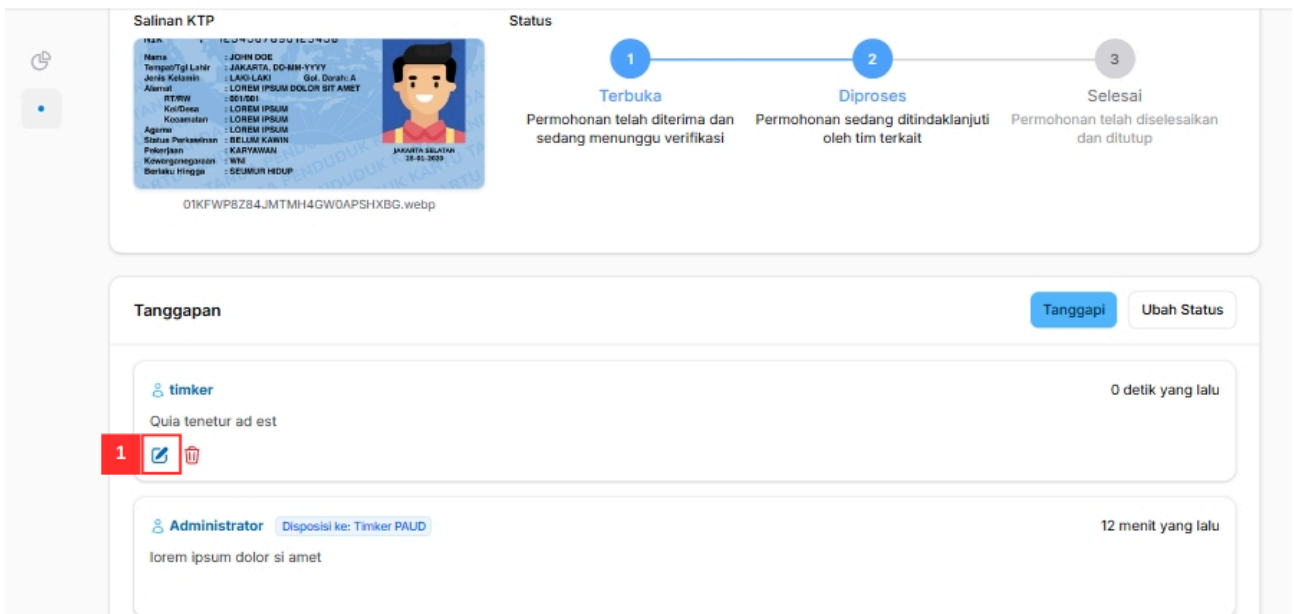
Salinan KTP

NIK : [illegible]
Nama : JOHN DOE
Tempat/Tgl Lahir : JAKARTA, DD-MM-YYYY
Jenis Kelamin : LAKI-LAKI Gol. Darah: A
Alamat : LOREM IPSUM DOLOR SIT AMET
RT/RW : 001/001
Kel/Desa : LOREM IPSUM
Kecamatan : LOREM IPSUM
Agama : LOREM IPSUM
Status Perkawinan : BELUM KAWIN
Pekerjaan : KARYAWAN
Kewarganegaraan : WNI
Berlaku Hingga : SEUMUR HIDUP
JAKARTA SELATAN
28-01-2020

01KFWP8Z84JMTMH4GW0APSHXBG.webp

Status

1
Terbuka
Permohonan telah diterima dan sedang menunggu verifikasi

2
Diproses
Permohonan sedang ditindaklanjuti oleh tim terkait

3
Selesai
Permohonan telah diselesaikan dan ditutup

Tanggapan

Tanggapi

Ubah Status

timker
0 detik yang lalu
Quia tenetur ad est

1

Administrator
Disposisi ke: Timker PAUD
12 menit yang lalu
lorem ipsum dolor si amet